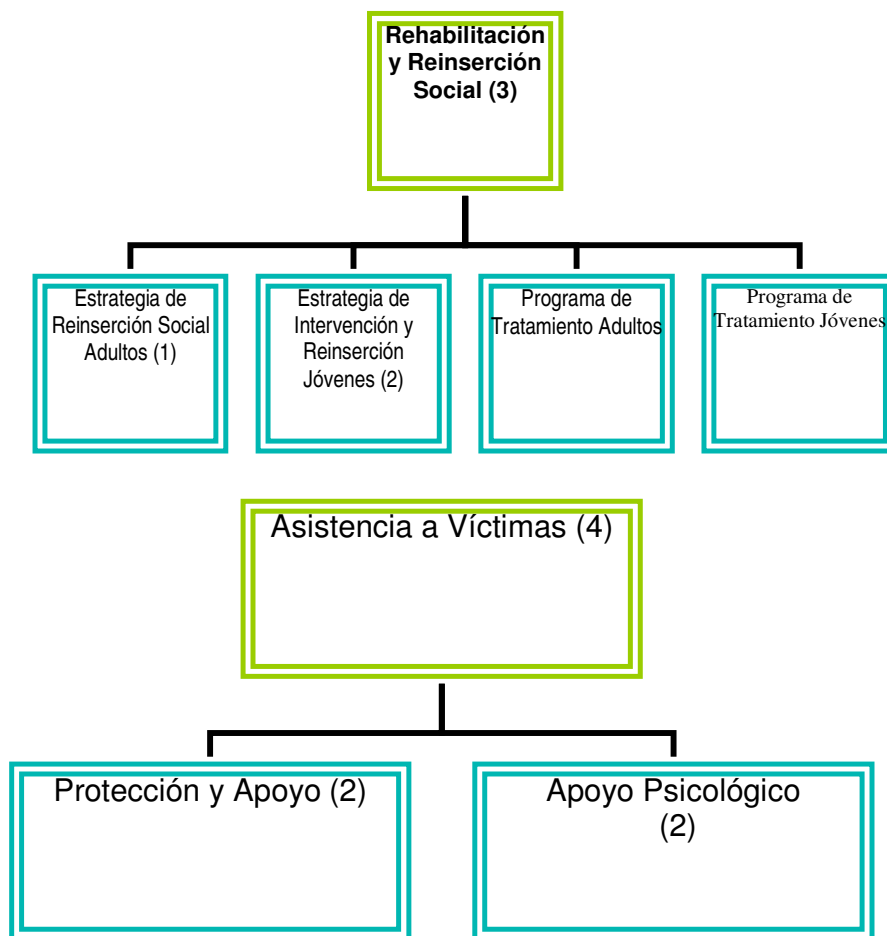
Rehabilitación y Reinserción Social (3)

Estrategia de Reinserción Social Adultos (1)

Estrategia de Intervención y Reinserción Jóvenes (2)

Programa de Tratamiento Adultos

Programa de Tratamiento Jóvenes

Asistencia a Víctimas (4)

Protección y Apoyo (2)

Apoyo Psicológico (2)